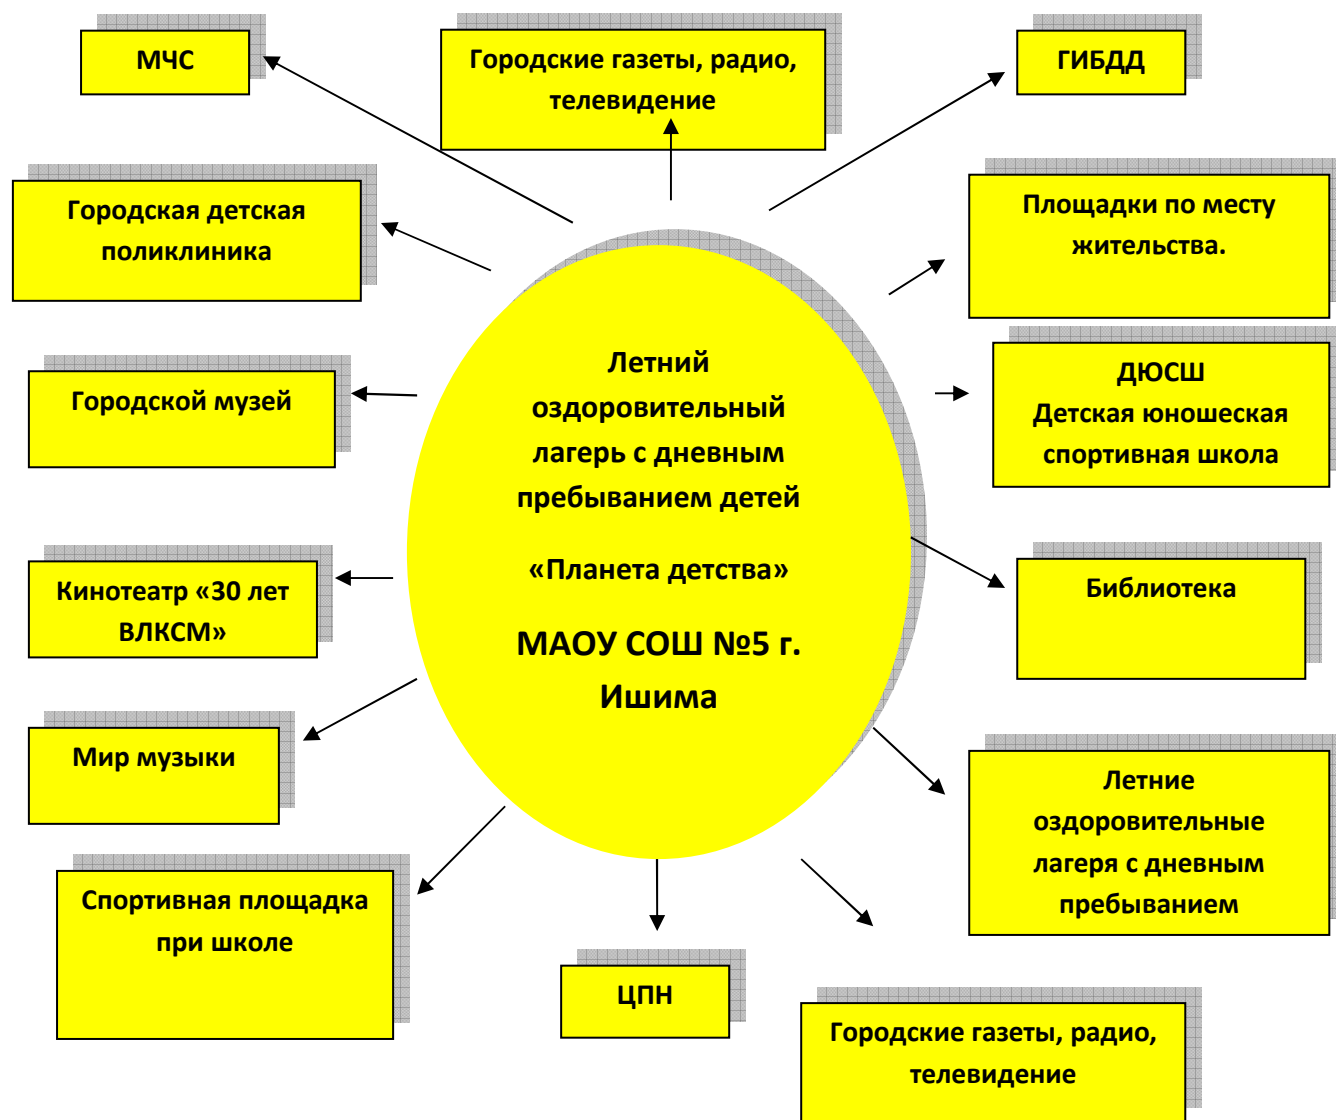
МЧС

Городские газеты, радио, телевидение

ГИБДД

Городская детская поликлиника

Площадки по месту жительства.

Летний оздоровительный лагерь с дневным пребыванием детей

«Планета детства»

МАОУ СОШ №5 г. Ишима

Городской музей

ДЮСШ Детская юношеская спортивная школа

Кинотеатр «30 лет ВЛКСМ»

Библиотека

Мир музыки

Летние оздоровительные лагеря с дневным пребыванием

Спортивная площадка при школе

ЦПН

Городские газеты, радио, телевидение